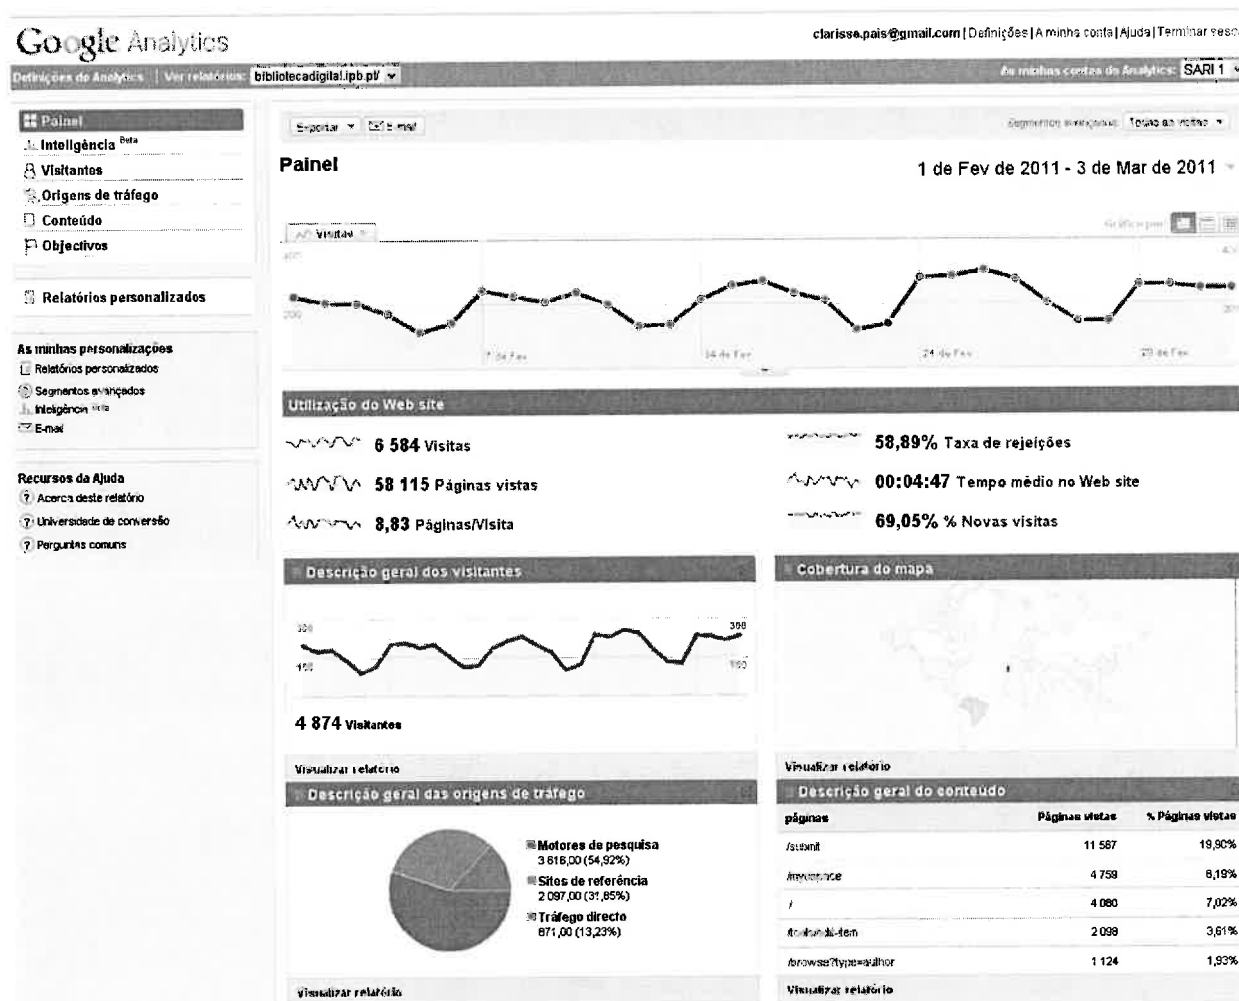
Google Analytics

clarisse.pais@gmail.com | Definições | A minha conta | Ajuda | Terminar sessão

Definições do Analytics | Ver relatórios: bibliotecadigital.ipb.pt/

As minhas contas do Analytics: SARI 1

Painel
Inteligência Beta
Visitantes
Origens de tráfego
Conteúdo
Objectivos

Relatórios personalizados

As minhas personalizações
Relatórios personalizados
Segmentos avançados
Inteligência Beta
E-mail

Recursos da Ajuda
Acerca deste relatório
Universidade de conversão
Perguntas comuns

Exportar | E-mail

Segmentos avançados: Todas as visitas

Painel

1 de Fev de 2011 - 3 de Mar de 2011

Visitas

Gráfico por:

400

200

7 de Fev

14 de Fev

21 de Fev

28 de Fev

Utilização do Web site

6 584 Visitas

58 115 Páginas vistas

8,83 Páginas/Visita

58,89% Taxa de rejeições

00:04:47 Tempo médio no Web site

69,05% % Novas visitas

Descrição geral dos visitantes

300

150

300

150

4 874 Visitantes

Visualizar relatório

Cobertura do mapa

Visualizar relatório

Descrição geral das origens de tráfego

Motores de pesquisa
3 616,00 (54,92%)
Sites de referência
2 097,00 (31,85%)
Tráfego directo
871,00 (13,23%)

Visualizar relatório

Descrição geral do conteúdo

| páginas | Páginas vistas | % Páginas vistas |
|---|---|---|
| /submit | 11 567 | 19,90% |
| /mydspace | 4 759 | 8,19% |
| / | 4 080 | 7,02% |
| /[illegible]-item | 2 098 | 3,61% |
| /browse?type=author | 1 124 | 1,93% |

Visualizar relatório